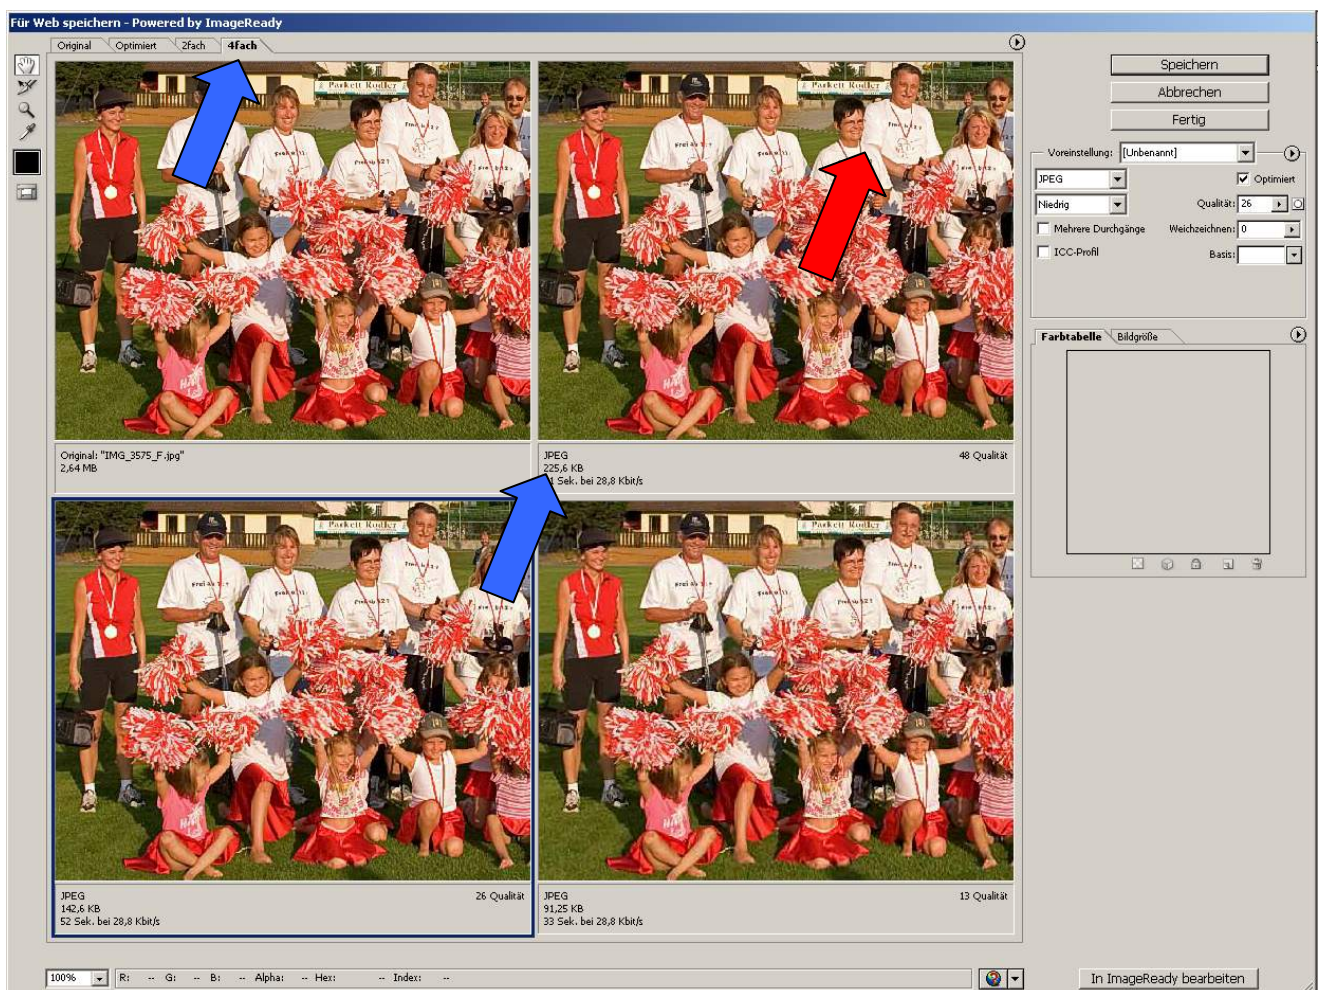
Für Web speichern - Powered by ImageReady

Original | Optimiert | 2fach | 4fach

Original: "IMG_3575_F.jpg"
2,64 MB

JPEG
225,6 KB
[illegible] Sek. bei 28,8 Kbit/s

48 Qualität

JPEG
142,6 KB
52 Sek. bei 28,8 Kbit/s

26 Qualität

JPEG
91,25 KB
33 Sek. bei 28,8 Kbit/s

13 Qualität

Speichern
Abbrechen
Fertig

Voreinstellung: [Unbenannt]
JPEG
Optimiert
Niedrig
Qualität: 26
Mehrere Durchgänge
Weichzeichnen: 0
ICC-Profil
Basis:

Farbtabelle | Bildgröße

100%
R: -- G: -- B: -- Alpha: -- Hex: -- Index: --

In ImageReady bearbeiten